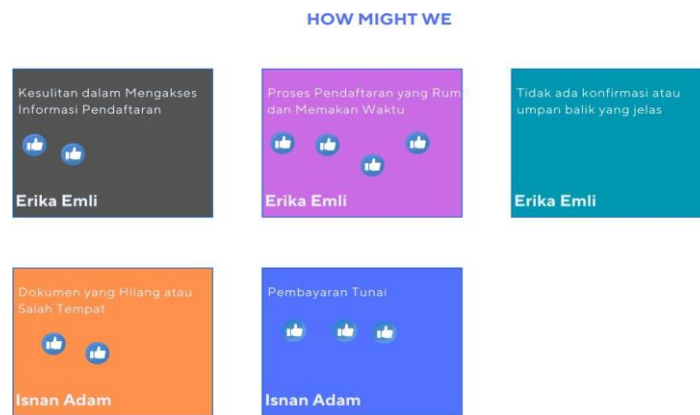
HOW MIGHT WE

Kesulitan dalam Mengakses Informasi Pendaftaran

Erika Emli

Proses Pendaftaran yang Rum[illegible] dan Memakan Waktu

Erika Emli

Tidak ada konfirmasi atau umpan balik yang jelas

Erika Emli

Dokumen yang Hilang atau Salah Tempat

Isnan Adam

Pembayaran Tunai

Isnan Adam